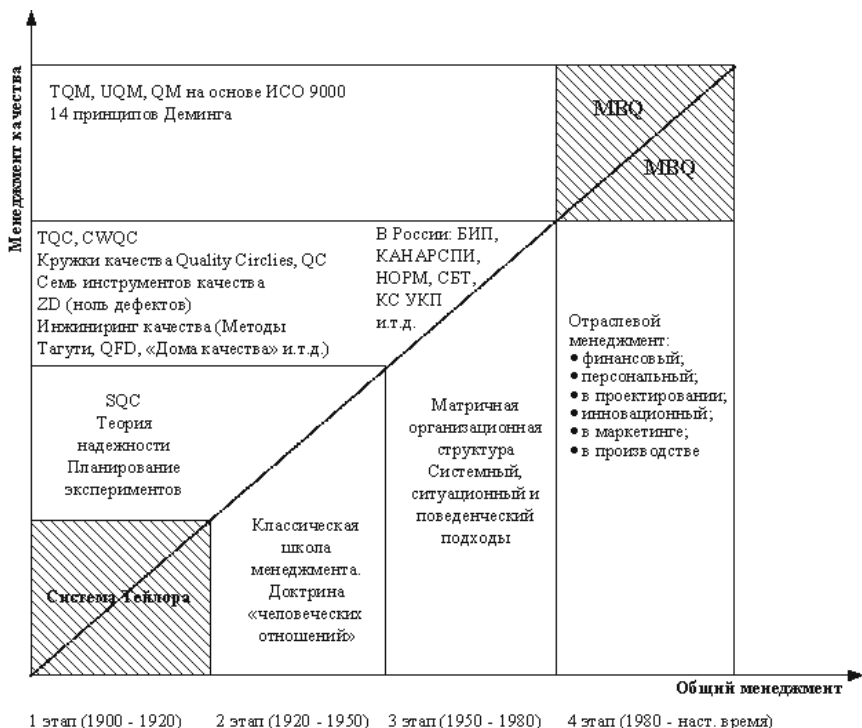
Менеджмент качества

TQM, UQM, QM на основе ИСО 9000
14 принципов Деминга

MBQ

MBQ

TQC, CWQC
Кружки качества Quality Circles, QC
Семь инструментов качества
ZD (ноль дефектов)
Инжиниринг качества (Методы Тагути, QFD, «Дома качества» и.т.д.)

В России: БИП, КАНАРСПИ, НОРМ, СБТ, КС УКП и.т.д.

Отраслевой менеджмент:
• финансовый;
• персональный;
• в проектировании;
• инновационный;
• в маркетинге;
• в производстве

SQC
Теория надежности
Планирование экспериментов

Матричная организационная структура
Системный, ситуационный и поведенческий подходы

Система Тейлора

Классическая школа менеджмента.
Доктрина «человеческих отношений»

Общий менеджмент

1 этап (1900 - 1920)   2 этап (1920 - 1950)   3 этап (1950 - 1980)   4 этап (1980 - наст. время)